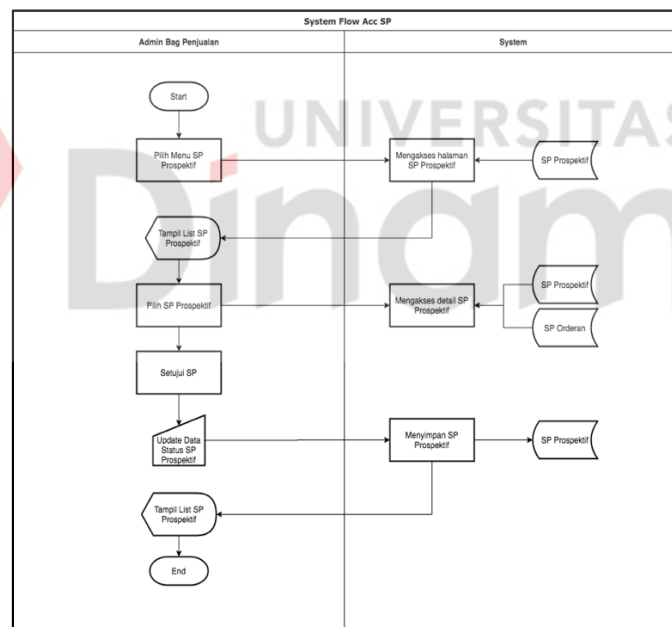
System Flow Acc SP

Admin Bag Penjualan

System

UNIVERSITAS

Dinam

Start

Pilih Menu SP Prospektif

Mengakses halaman SP Prospektif

SP Prospektif

Tampil List SP Prospektif

Pilih SP Prospektif

Mengakses detail SP Prospektif

SP Prospektif

SP Orderan

Setujui SP

Update Data Status SP Prospektif

Menyimpan SP Prospektif

SP Prospektif

Tampil List SP Prospektif

End